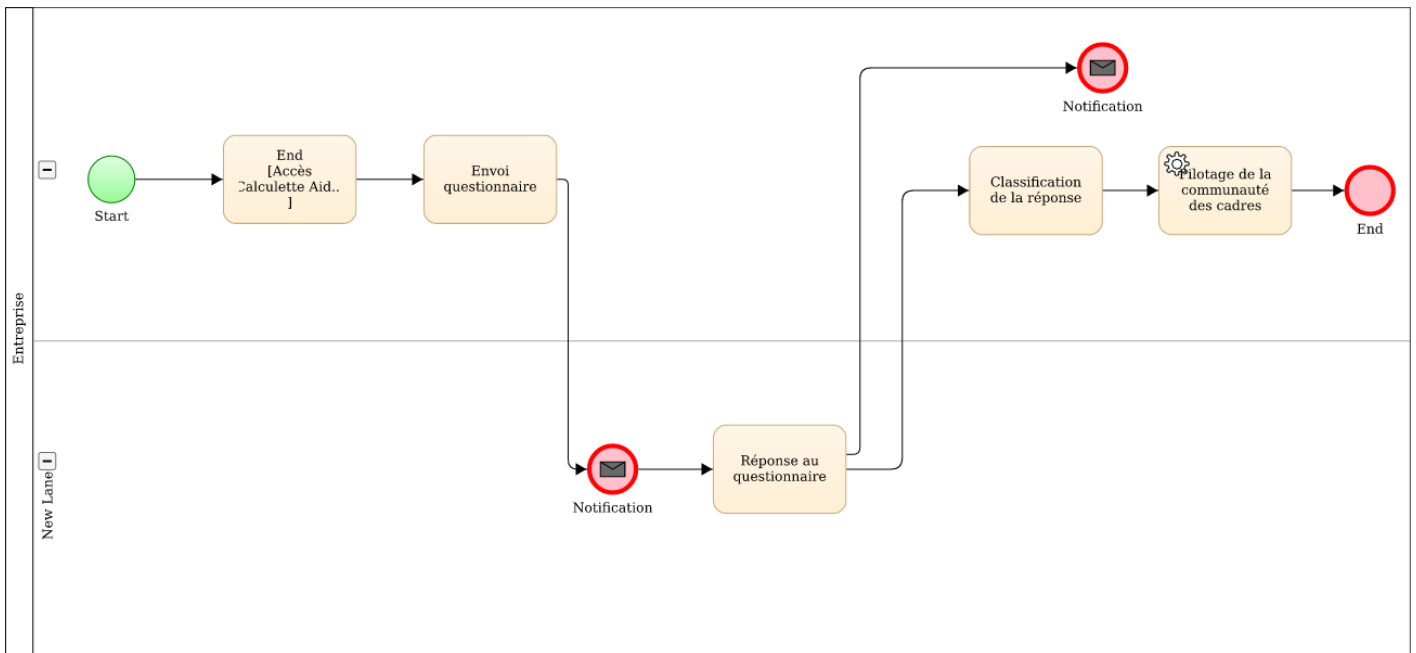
Entreprise

Start

End
[Accès
Calculette Aid..
]

Envoi
questionnaire

Notification

Classification
de la réponse

Pilotage de la
communauté
des cadres

End

New Lane

Notification

Réponse au
questionnaire